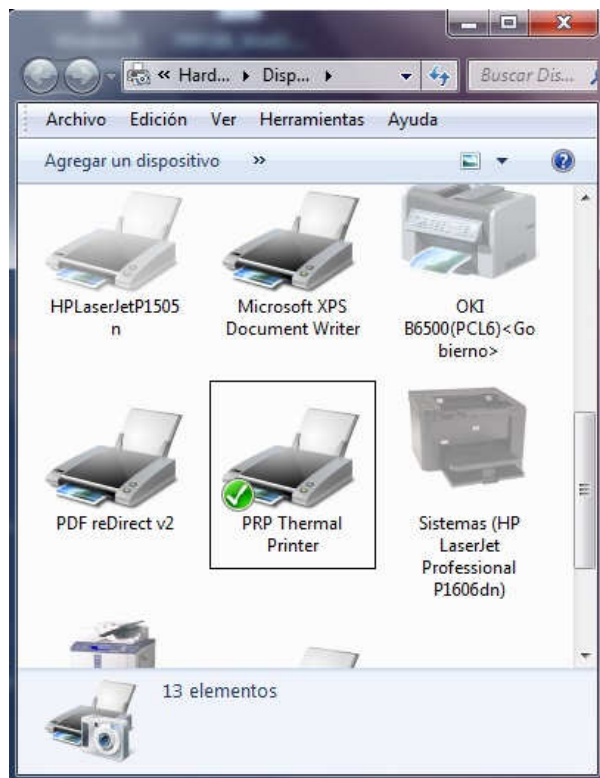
« Hard... ▸ Disp... ▸

Buscar Dis...

Archivo Edición Ver Herramientas Ayuda

Agregar un dispositivo »

HPLaserJetP1505n

Microsoft XPS Document Writer

OKI B6500(PCL6)<Gobierno>

PDF reDirect v2

PRP Thermal Printer

Sistemas (HP LaserJet Professional P1606dn)

13 elementos